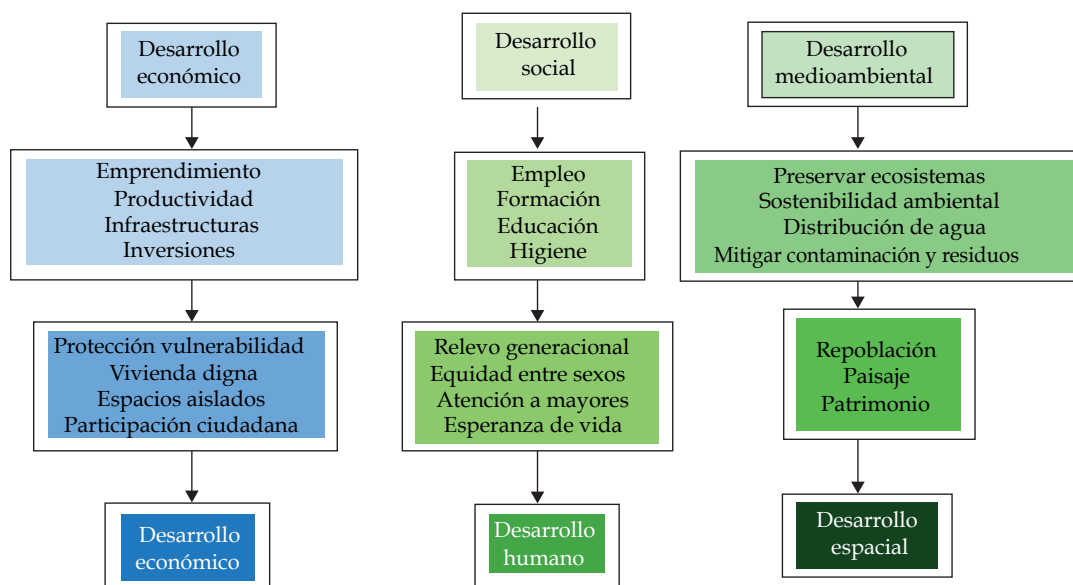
Desarrollo económico

Emprendimiento
Productividad
Infraestructuras
Inversiones

Protección vulnerabilidad
Vivienda digna
Espacios aislados
Participación ciudadana

Desarrollo económico

Desarrollo social

Empleo
Formación
Educación
Higiene

Relevo generacional
Equidad entre sexos
Atención a mayores
Esperanza de vida

Desarrollo humano

Desarrollo medioambiental

Preservar ecosistemas
Sostenibilidad ambiental
Distribución de agua
Mitigar contaminación y residuos

Repoblación
Paisaje
Patrimonio

Desarrollo espacial